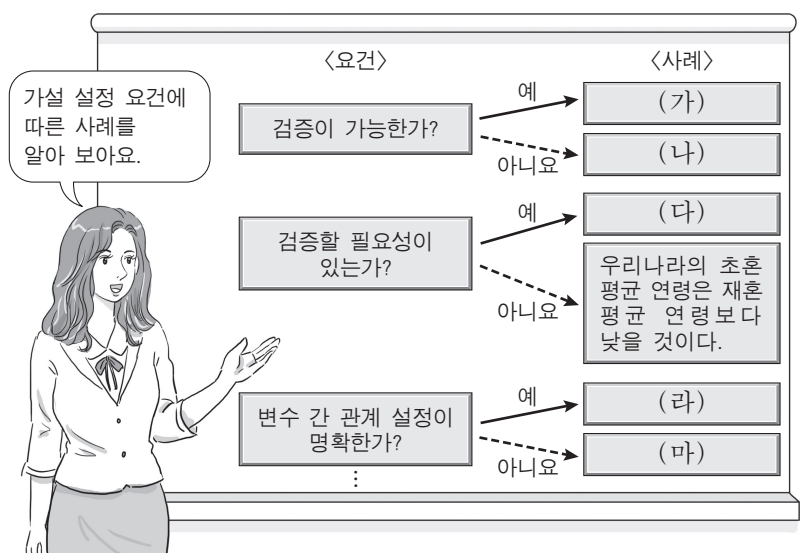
가설 설정 요건에 따른 사례를 알아 보아요.

〈요건〉

〈사례〉

검증이 가능한가?

예

(가)

아니요

(나)

검증할 필요성이 있는가?

예

(다)

아니요

우리나라의 초혼 평균 연령은 재혼 평균 연령보다 낮을 것이다.

변수 간 관계 설정이 명확한가?

예

(라)

아니요

(마)

⋮